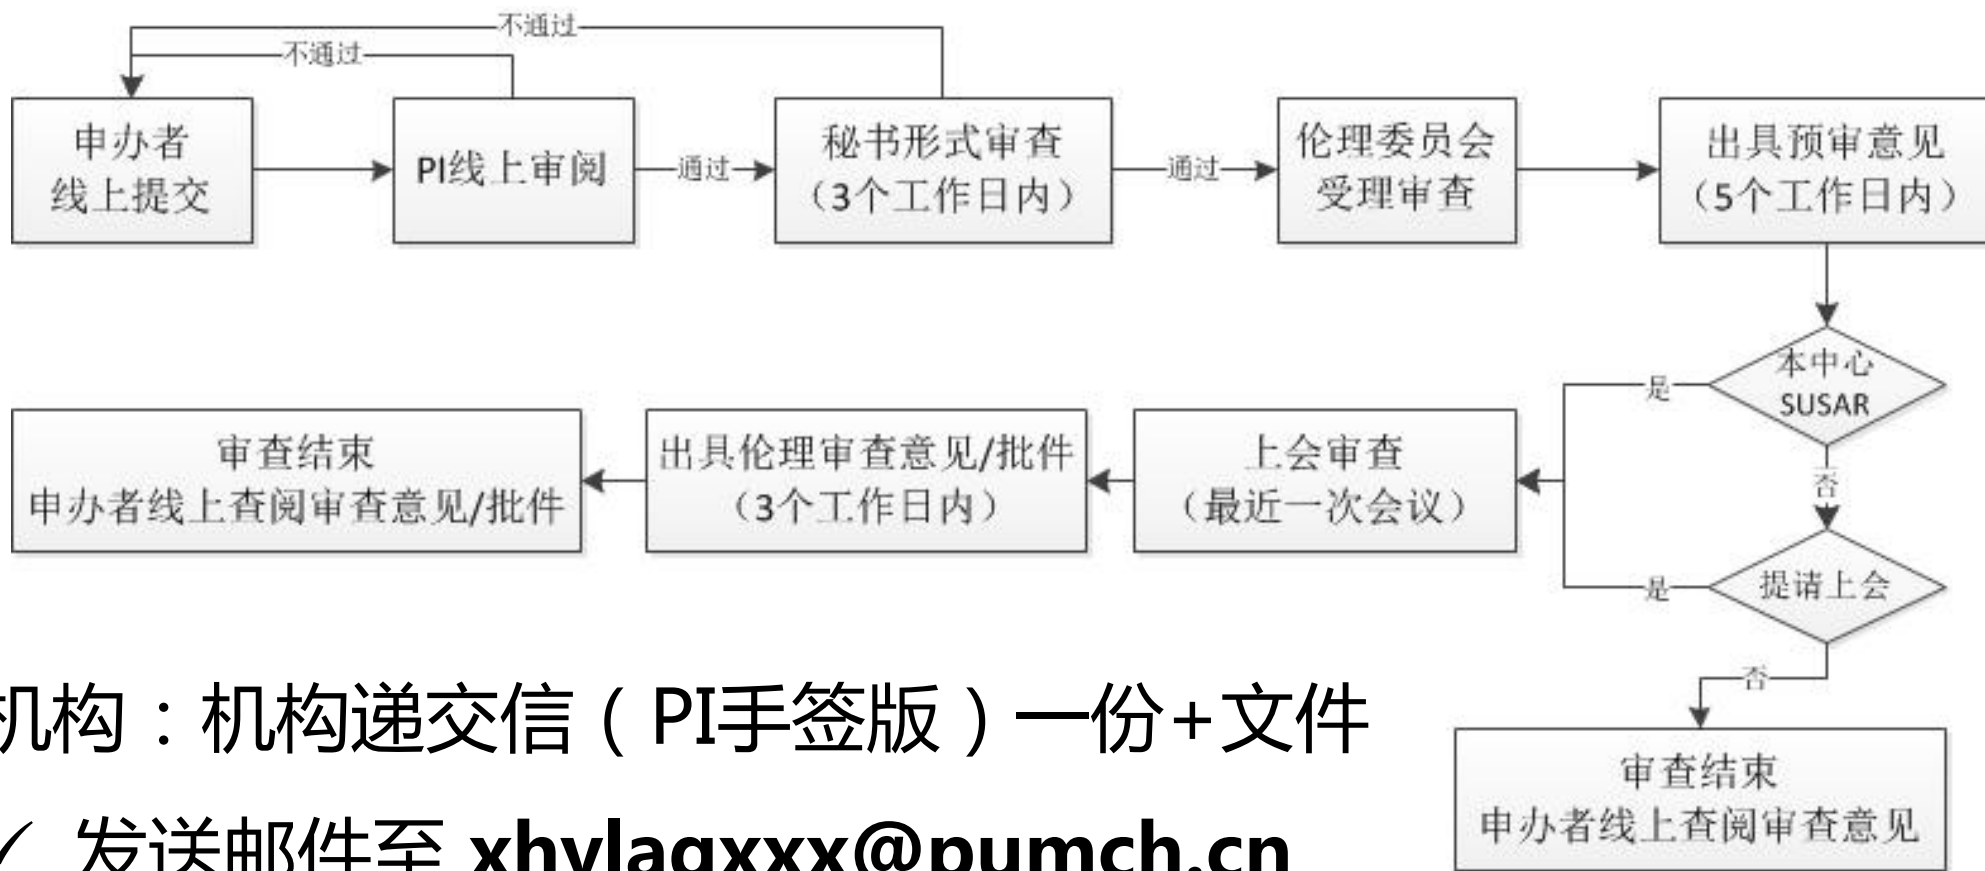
不通过

不通过

申办者
线上提交

PI线上审阅

通过

秘书形式审查
（3个工作日内）

通过

伦理委员会
受理审查

出具预审意见
（5个工作日内）

本中心
SUSAR

是

否

提请上会

是

否

上会审查
（最近一次会议）

出具伦理审查意见/批件
（3个工作日内）

审查结束
申办者线上查阅审查意见/批件

审查结束
申办者线上查阅审查意见

机构：机构递交信（PI手签版）一份+文件

✓ 发送邮件至 **xhylagxxx@pumch.cn**